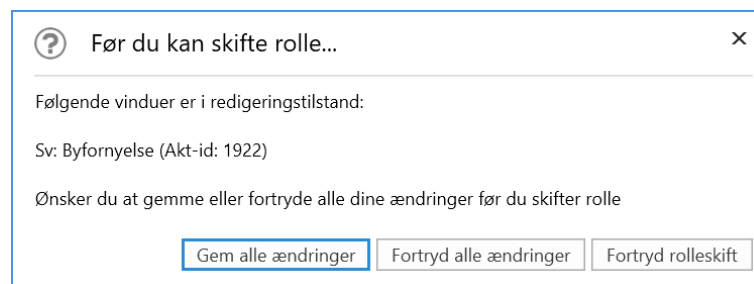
?

Før du kan skifte rolle...

×

Følgende vinduer er i redigeringstilstand:

Sv: Byfornyelse (Akt-id: 1922)

Ønsker du at gemme eller fortryde alle dine ændringer før du skifter rolle

Gem alle ændringer | Fortryd alle ændringer | Fortryd rolleskift